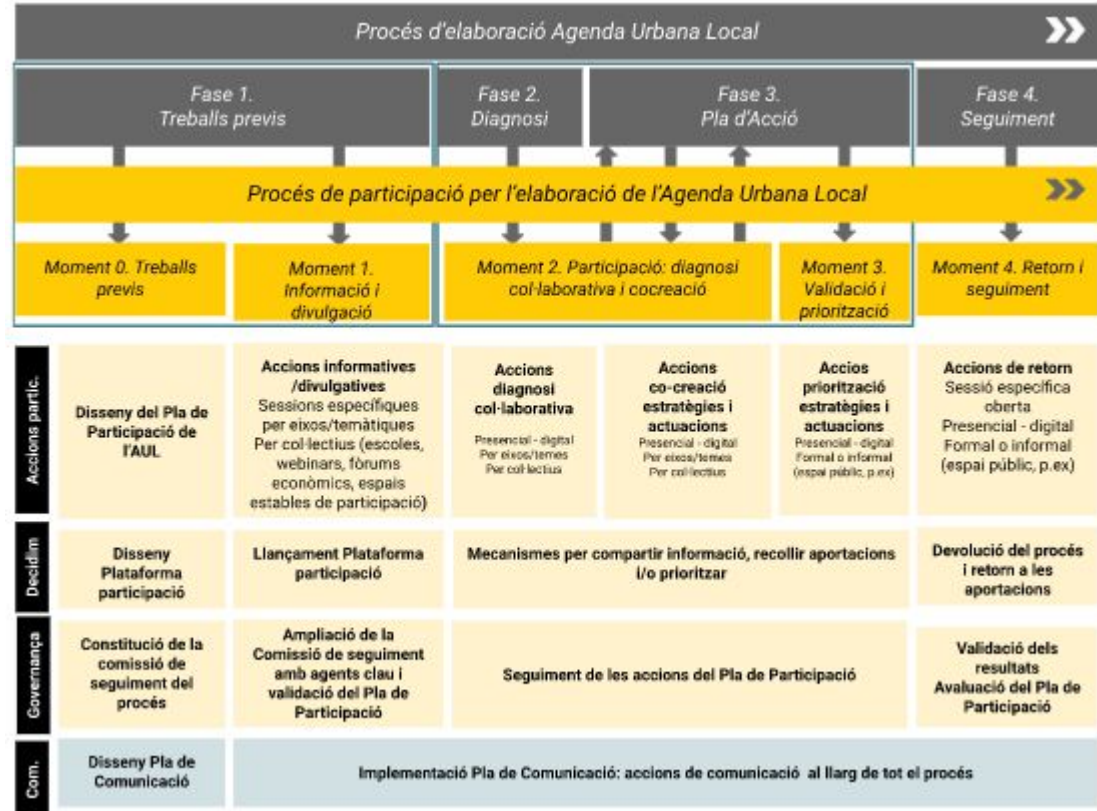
Procés d'elaboració Agenda Urbana Local

Fase 1. Treballs previs

Fase 2. Diagnosi

Fase 3. Pla d'Acció

Fase 4. Seguiment

Procés de participació per l'elaboració de l'Agenda Urbana Local

Moment 0. Treballs previs

Moment 1. Informació i divulgació

Moment 2. Participació: diagnosi col·laborativa i cocreació

Moment 3. Validació i priorització

Moment 4. Retorn i seguiment

| | | | | | | |
|---|---|---|---|---|---|---|
| Accions partic. | Disseny del Pla de Participació de l'AUL | Accions informatives /divulgatives Sessions específiques per eixos/temàtiques Per col·lectius (escoles, webinars, fòrums econòmics, espais estables de participació) | Accions diagnosi col·laborativa Presencial - digital Per eixos/temes Per col·lectius | Accions co-creació estratègies i actuacions Presencial - digital Per eixos/temes Per col·lectius | Accios priorització estratègies i actuacions Presencial - digital Formal o informal (espai públic, p.ex) | Accions de retorn Sessió específica oberta Presencial - digital Formal o informal (espai públic, p.ex) |
| Decidim | Disseny Plataforma participació | Llançament Plataforma participació | Mecanismes per compartir informació, recollir aportacions i/o prioritzar | | | Devolució del procés i retorn a les aportacions |
| Governança | Constitució de la comissió de seguiment del procés | Ampliació de la Comissió de seguiment amb agents clau i validació del Pla de Participació | Seguiment de les accions del Pla de Participació | | | Validació dels resultats Avaluació del Pla de Participació |
| Com. | Disseny Pla de Comunicació | Implementació Pla de Comunicació: accions de comunicació al llarg de tot el procés | | | | |